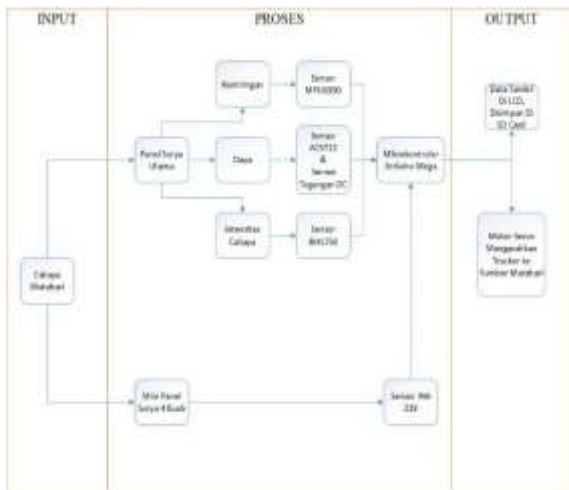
INPUT

PROSES

OUTPUT

Cahaya Matahari

Panel Surya Utama

Kemiringan

Sensor MPU6050

Daya

Sensor ACS712 & Sensor Tegangan DC

Intensitas Cahaya

Sensor BH1750

Mikrokontroler Arduino Mega

Mini Panel Surya 4 Buah

Sensor INA 219

Data Tampil Di LCD, Disimpan Di SD Card

Motor Servo Mengarahkan Tracker ke Sumber Matahari